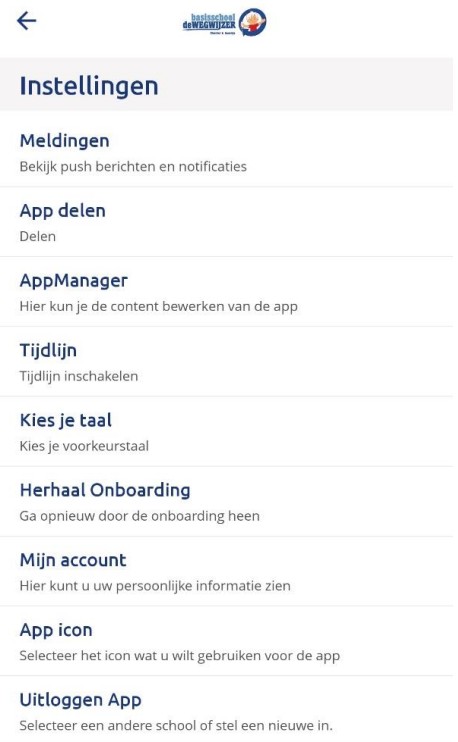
←

basisschool deWEGWIJZER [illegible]

Instellingen

Meldingen
Bekijk push berichten en notificaties

App delen
Delen

AppManager
Hier kun je de content bewerken van de app

Tijdlijn
Tijdlijn inschakelen

Kies je taal
Kies je voorkeurstaal

Herhaal Onboarding
Ga opnieuw door de onboarding heen

Mijn account
Hier kunt u uw persoonlijke informatie zien

App icon
Selecteer het icon wat u wilt gebruiken voor de app

Uitloggen App
Selecteer een andere school of stel een nieuwe in.